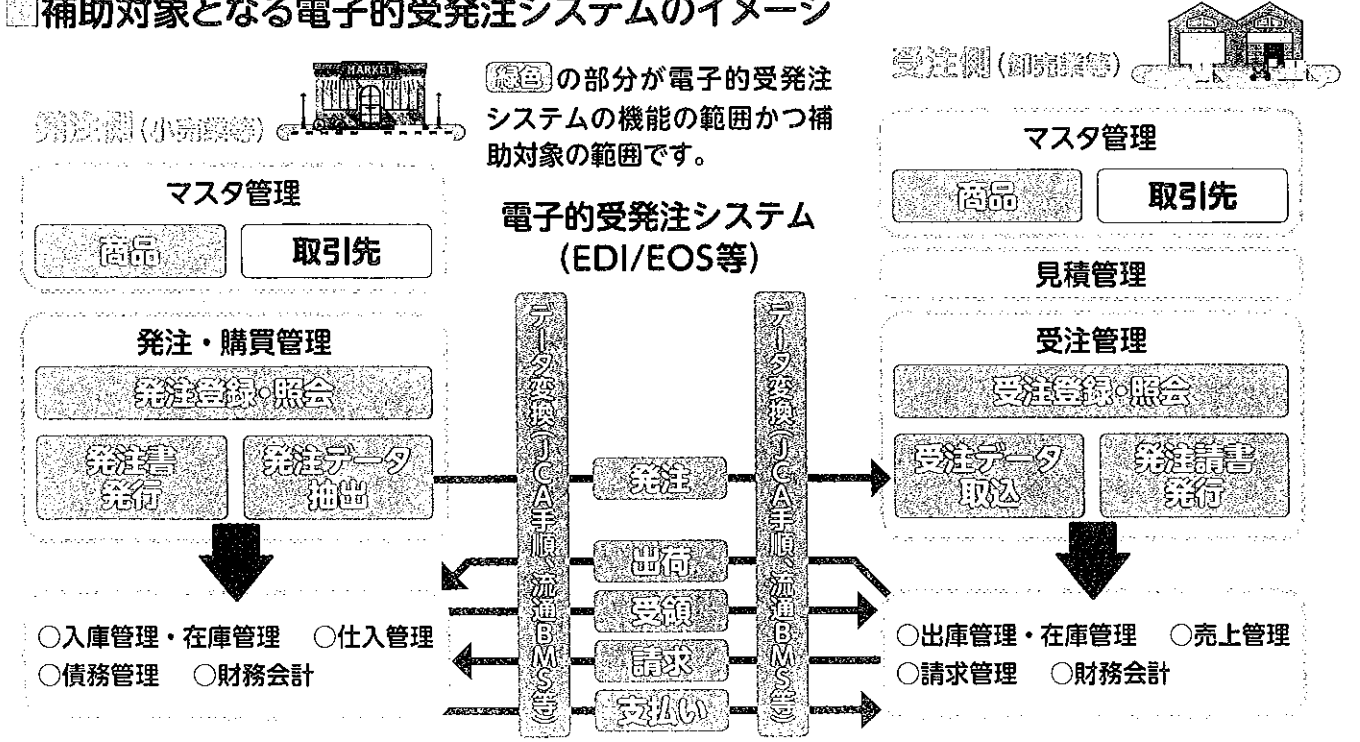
■補助対象となる電子的受発注システムのイメージ

MARKET

発注側（小売業等）

緑色の部分が電子的受発注システムの機能の範囲かつ補助対象の範囲です。

受注側（卸売業等）

マスタ管理

商品

取引先

電子的受発注システム
(EDI/EOS等)

マスタ管理

商品

取引先

見積管理

発注・購買管理

発注登録・照会

発注書発行

発注データ抽出

データ変換（JCA手順、流通BMS等）

発注

出荷

受領

請求

支払い

データ変換（JCA手順、流通BMS等）

受注管理

受注登録・照会

受注データ取込

発注請書発行

○入庫管理・在庫管理　○仕入管理
○債務管理　○財務会計

○出庫管理・在庫管理　○売上管理
○請求管理　○財務会計